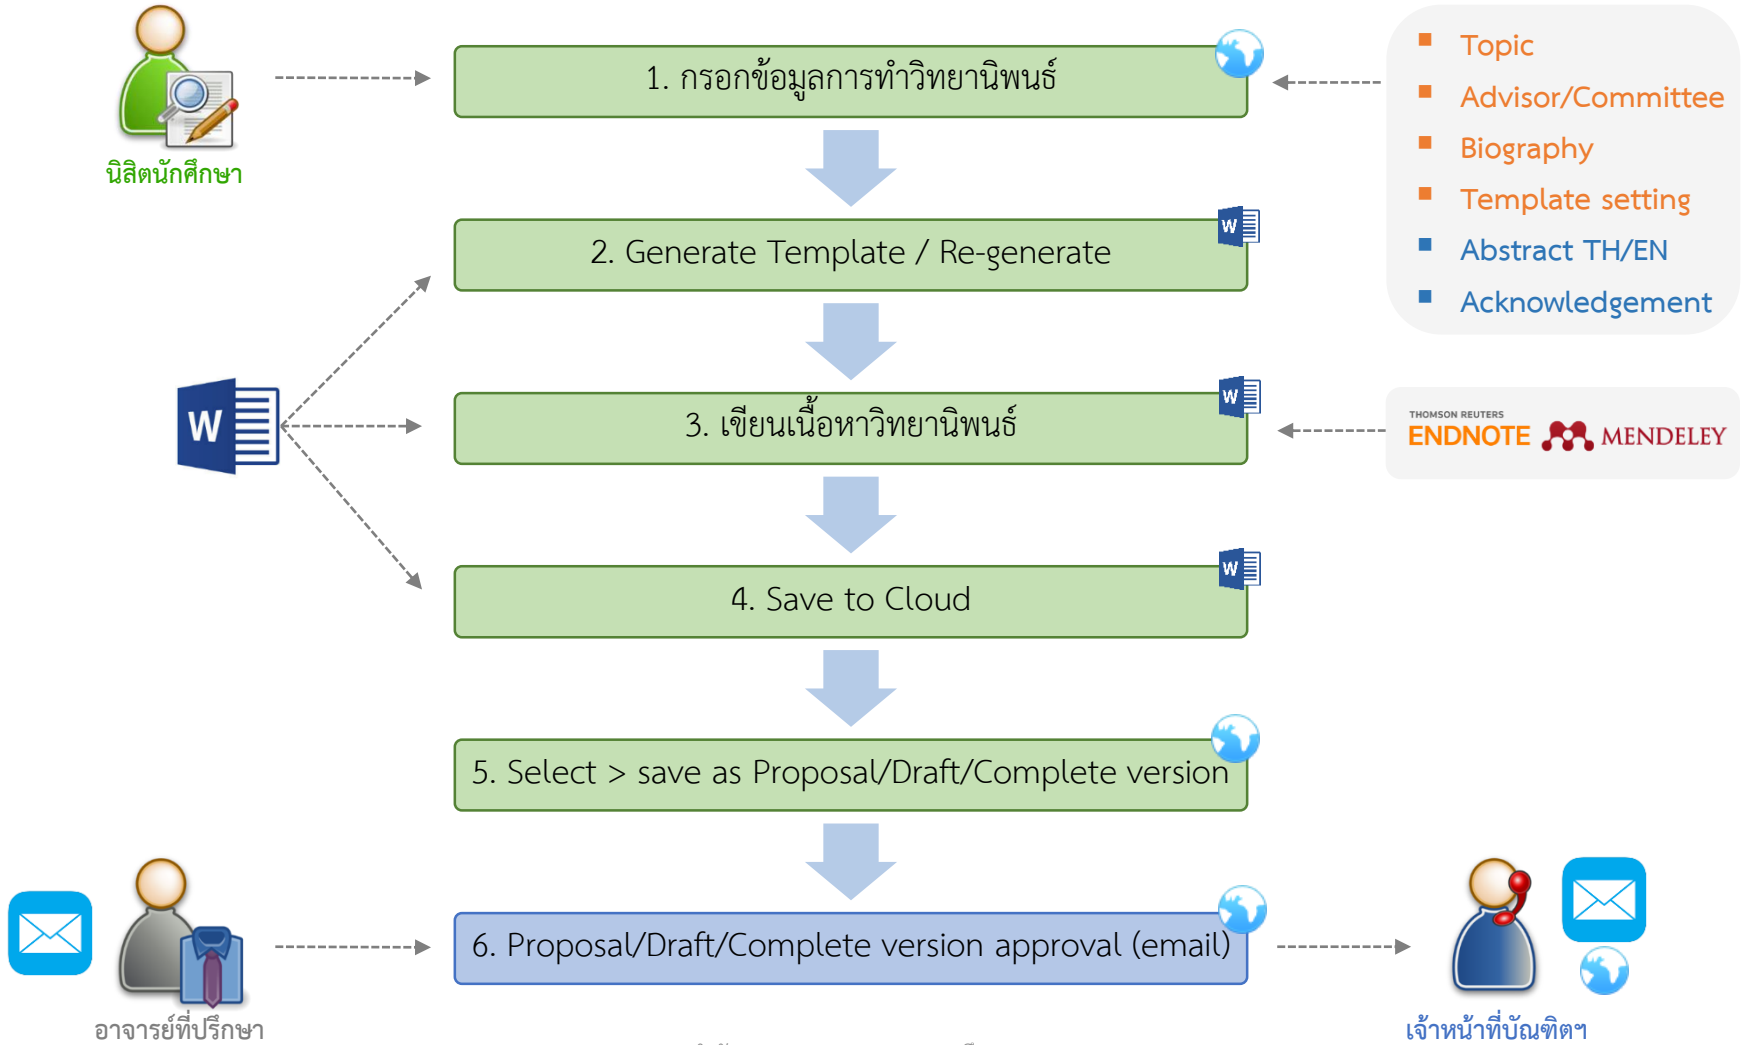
นิสิตนักศึกษา

1. กรอกข้อมูลการทำวิทยานิพนธ์

- Topic
- Advisor/Committee
- Biography
- Template setting
- Abstract TH/EN
- Acknowledgement

2. Generate Template / Re-generate

3. เขียนเนื้อหาวิทยานิพนธ์

THOMSON REUTERS ENDNOTE MENDELEY

4. Save to Cloud

5. Select > save as Proposal/Draft/Complete version

6. Proposal/Draft/Complete version approval (email)

อาจารย์ที่ปรึกษา

เจ้าหน้าที่บัณฑิตฯ